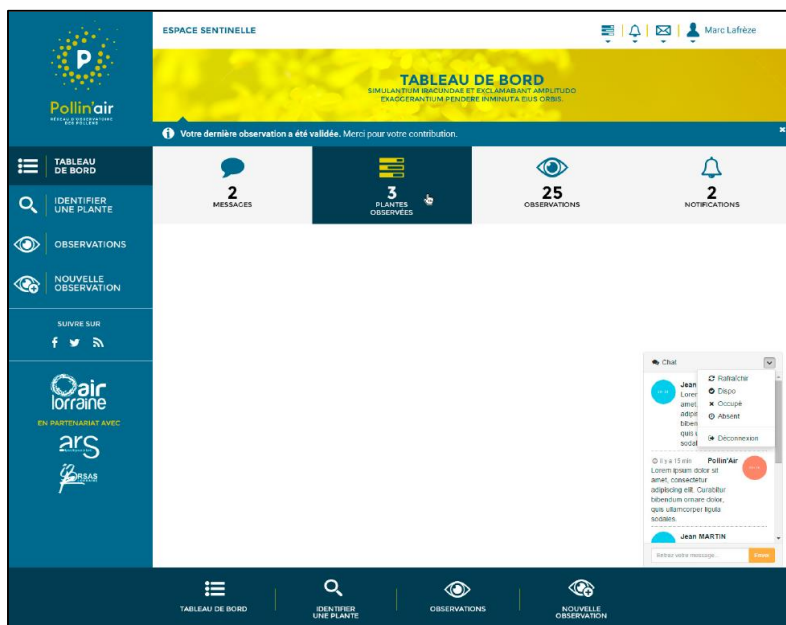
Pollin'air
RÉSEAU D'OBSERVATOIRE DES POLLENS

ESPACE SENTINELLE

Marc Lafrèze

TABLEAU DE BORD
SIMULANTIUM IRACUNDAE ET EXCLAMABANT AMPLITUDO EXAGGERANTIUM PENDERE INMINUTA EIUS ORBIS.

Votre dernière observation a été validée. Merci pour votre contribution.

×

TABLEAU DE BORD
IDENTIFIER UNE PLANTE
OBSERVATIONS
NOUVELLE OBSERVATION

SUIVRE SUR

air lorraine
EN PARTENARIAT AVEC
ars
ORSAS

2
MESSAGES

3
PLANTES OBSERVÉES

25
OBSERVATIONS

2
NOTIFICATIONS

Chat
Rafraîchir
Dispo
Occupé
Absent
Déconnexion

Jean
Lorem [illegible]
amet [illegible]
adipis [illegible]
biben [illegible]
quis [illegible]
sodal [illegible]

Il y a 15 min
Pollin'Air
Lorem ipsum dolor sit amet, consectetur adipiscing elit. Curabitur bibendum ornare dolor, quis ullamcorper ligula sodales.

Jean MARTIN

Entrez votre message...
Envoi

TABLEAU DE BORD
IDENTIFIER UNE PLANTE
OBSERVATIONS
NOUVELLE OBSERVATION